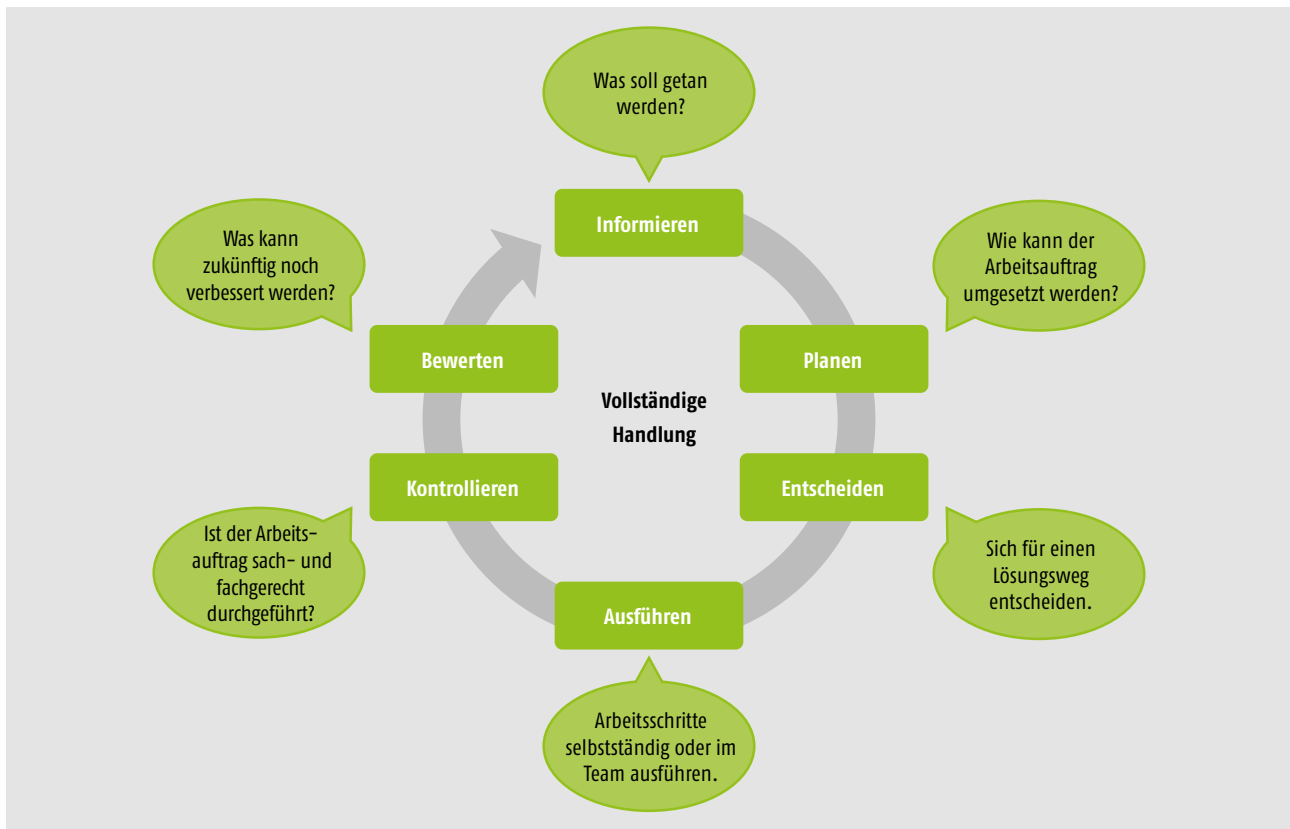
Was soll getan werden?

Informieren

Wie kann der Arbeitsauftrag umgesetzt werden?

Planen

Entscheiden

Sich für einen Lösungsweg entscheiden.

Ausführen

Arbeitsschritte selbstständig oder im Team ausführen.

Kontrollieren

Ist der Arbeitsauftrag sach- und fachgerecht durchgeführt?

Bewerten

Was kann zukünftig noch verbessert werden?

Vollständige Handlung